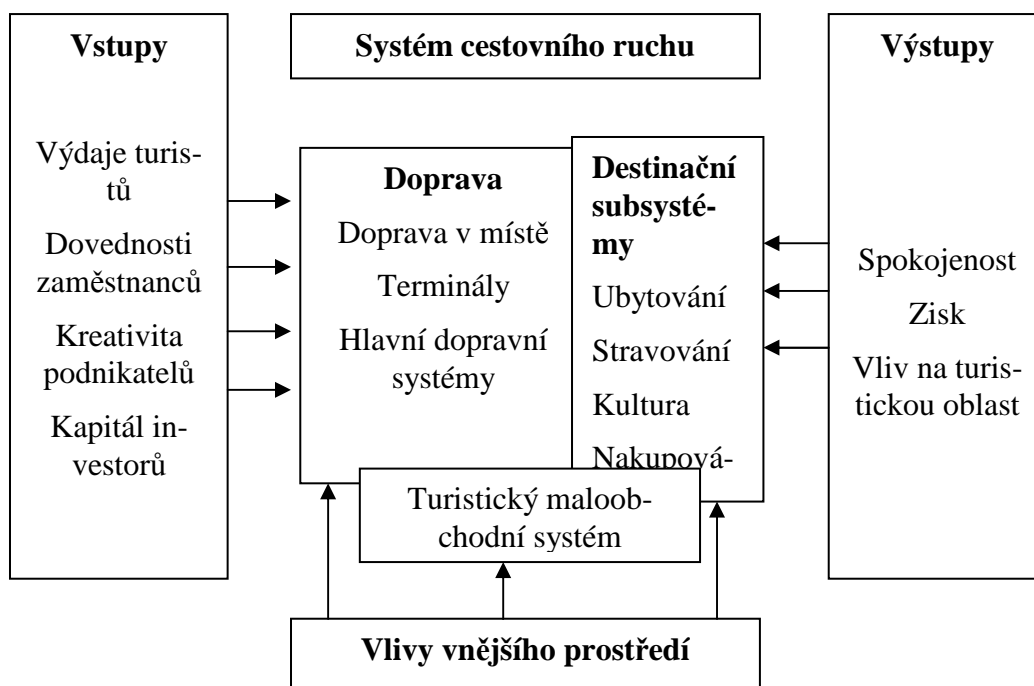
Vstupy

Výdaje turistů

Dovednosti zaměstnanců

Kreativita podnikatelů

Kapitál investorů

Systém cestovního ruchu

Doprava

Doprava v místě

Terminály

Hlavní dopravní systémy

Destinační subsystémy

Ubytování

Stravování

Kultura

Nakupová-

Turistický maloobchodní systém

Výstupy

Spokojenost

Zisk

Vliv na turistickou oblast

Vlivy vnějšího prostředí